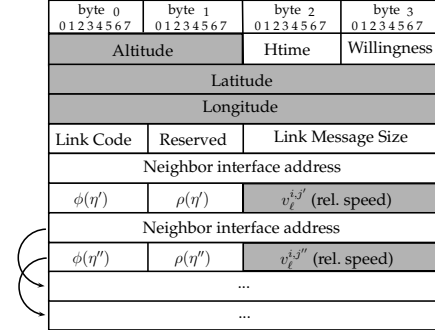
| byte 0 01234567 | byte 1 01234567 | byte 2 01234567 | byte 3 01234567 |
|---|---|---|---|
| Altitude | | Htime | Willingness |
| Latitude | | | |
| Longitude | | | |
| Link Code | Reserved | Link Message Size | |
| Neighbor interface address | | | |
| $\phi(\eta')$ | $\rho(\eta')$ | $v_{\ell}^{i,j'}$ (rel. speed) | |
| Neighbor interface address | | | |
| $\phi(\eta'')$ | $\rho(\eta'')$ | $v_{\ell}^{i,j''}$ (rel. speed) | |
| ... | | | |
| ... | | | |